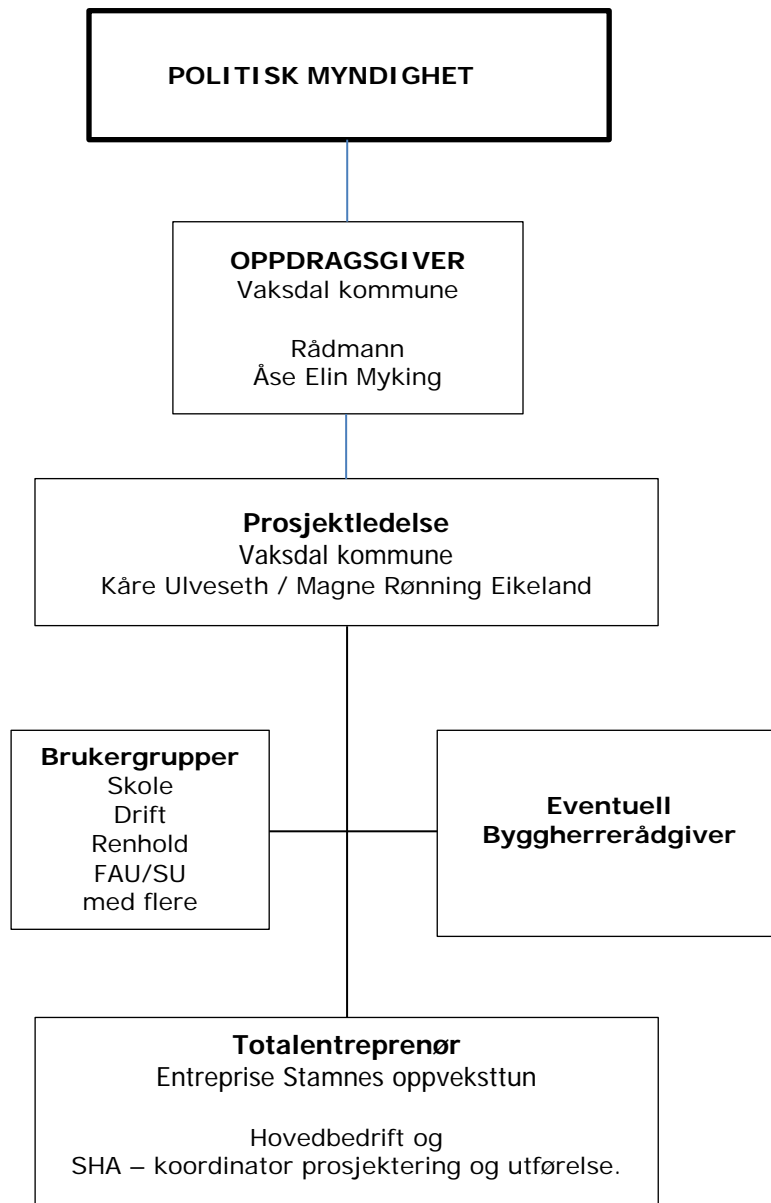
POLITISK MYNDIGHET

OPPDRAGSGIVER
Vaksdal kommune

Rådmann
Åse Elin Myking

Prosjektledelse
Vaksdal kommune
Kåre Ulveseth / Magne Rønning Eikeland

Brukergrupper
Skole
Drift
Renhold
FAU/SU
med flere

Eventuell
Byggherrerådgiver

Totalentreprenør
Entreprise Stamnes oppveksttun

Hovedbedrift og
SHA – koordinator prosjektering og utførelse.